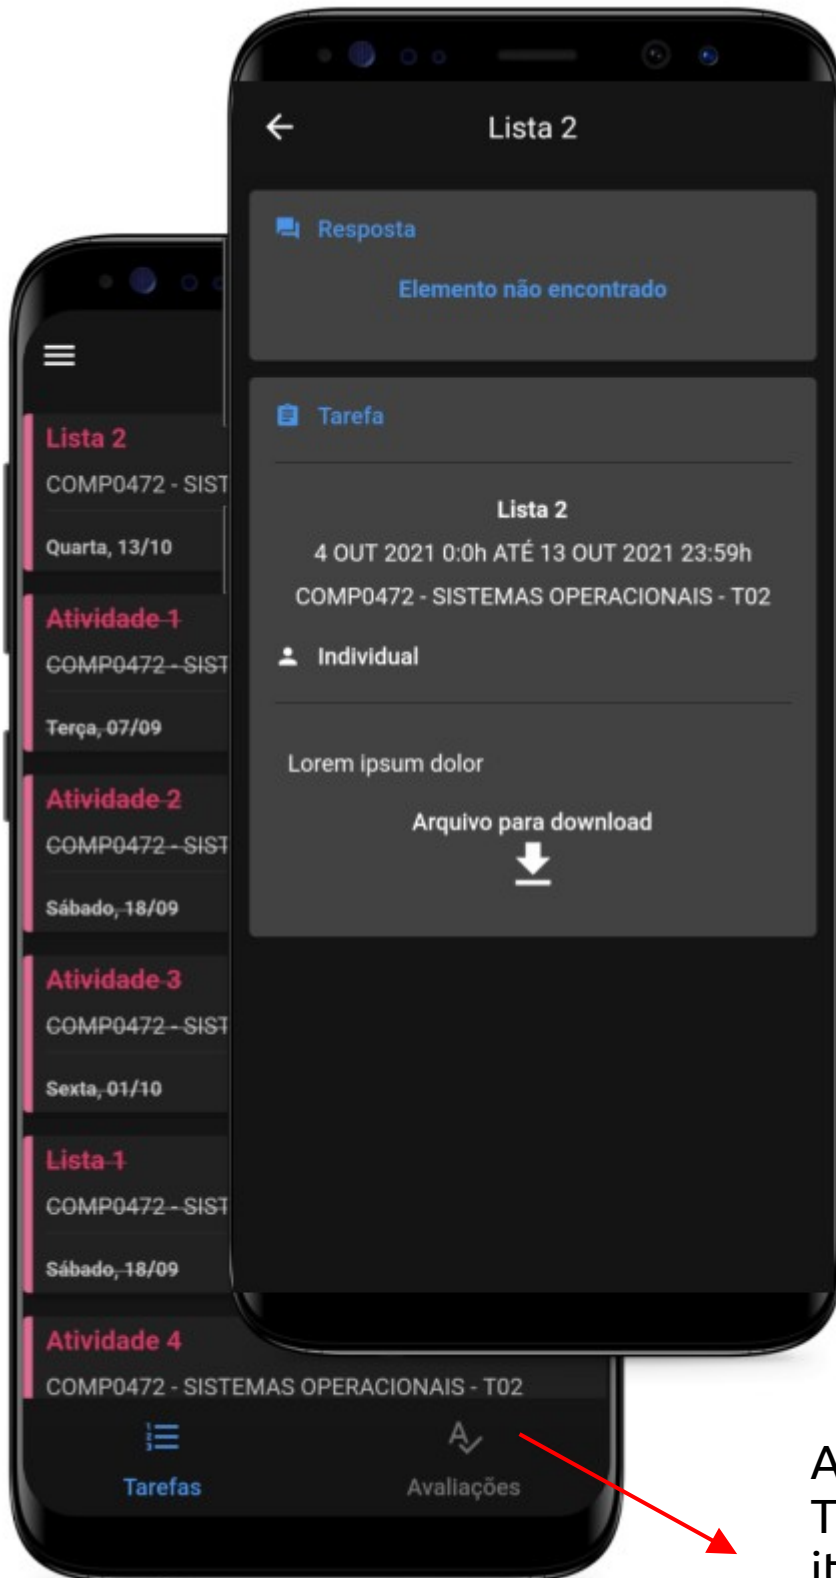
Lista 2

Resposta

Elemento não encontrado

Tarefa

Lista 2

4 OUT 2021 0:0h ATÉ 13 OUT 2021 23:59h

COMP0472 - SISTEMAS OPERACIONAIS - T02

Individual

Lorem ipsum dolor

Arquivo para download

Lista 2
COMP0472 - SIST
Quarta, 13/10

Atividade 1
COMP0472 - SIST
Terça, 07/09

Atividade 2
COMP0472 - SIST
Sábado, 18/09

Atividade 3
COMP0472 - SIST
Sexta, 01/10

Lista 1
COMP0472 - SIST
Sábado, 18/09

Atividade 4
COMP0472 - SISTEMAS OPERACIONAIS - T02

Tarefas

Avaliações

A
T
i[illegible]